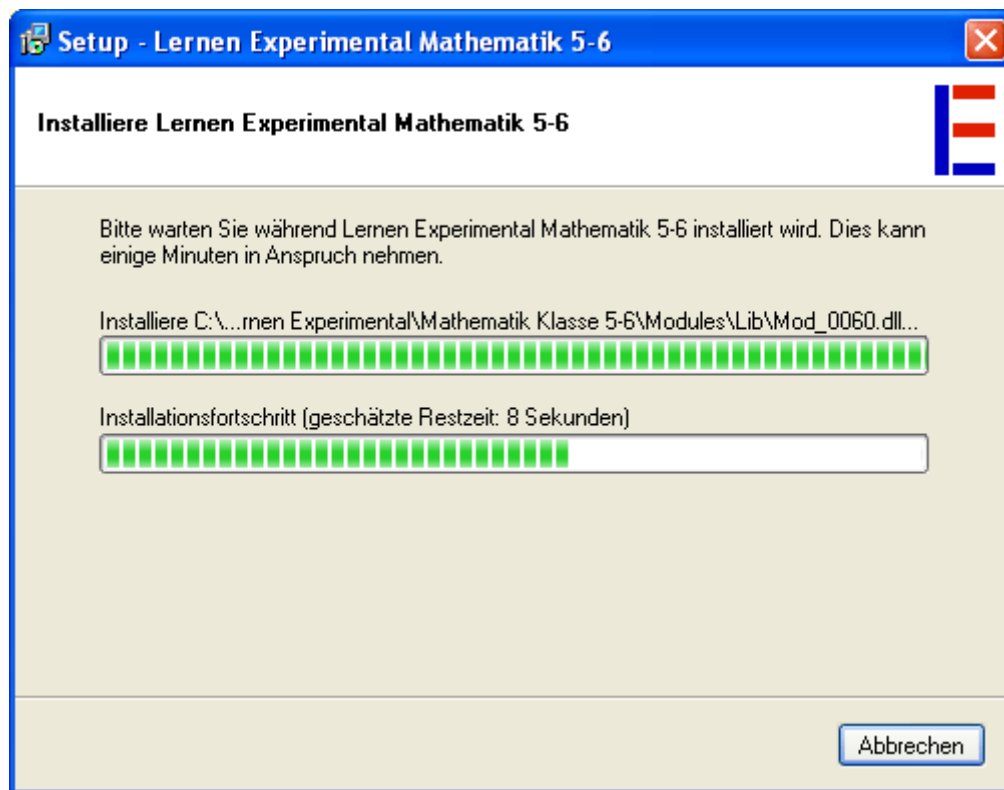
Setup - Lernen Experimental Mathematik 5-6

Installiere Lernen Experimental Mathematik 5-6

Bitte warten Sie während Lernen Experimental Mathematik 5-6 installiert wird. Dies kann einige Minuten in Anspruch nehmen.

Installiere C:\...rnen Experimental\Mathematik Klasse 5-6\Modules\Lib\Mod_0060.dll...

Installationsfortschritt (geschätzte Restzeit: 8 Sekunden)

Abbrechen